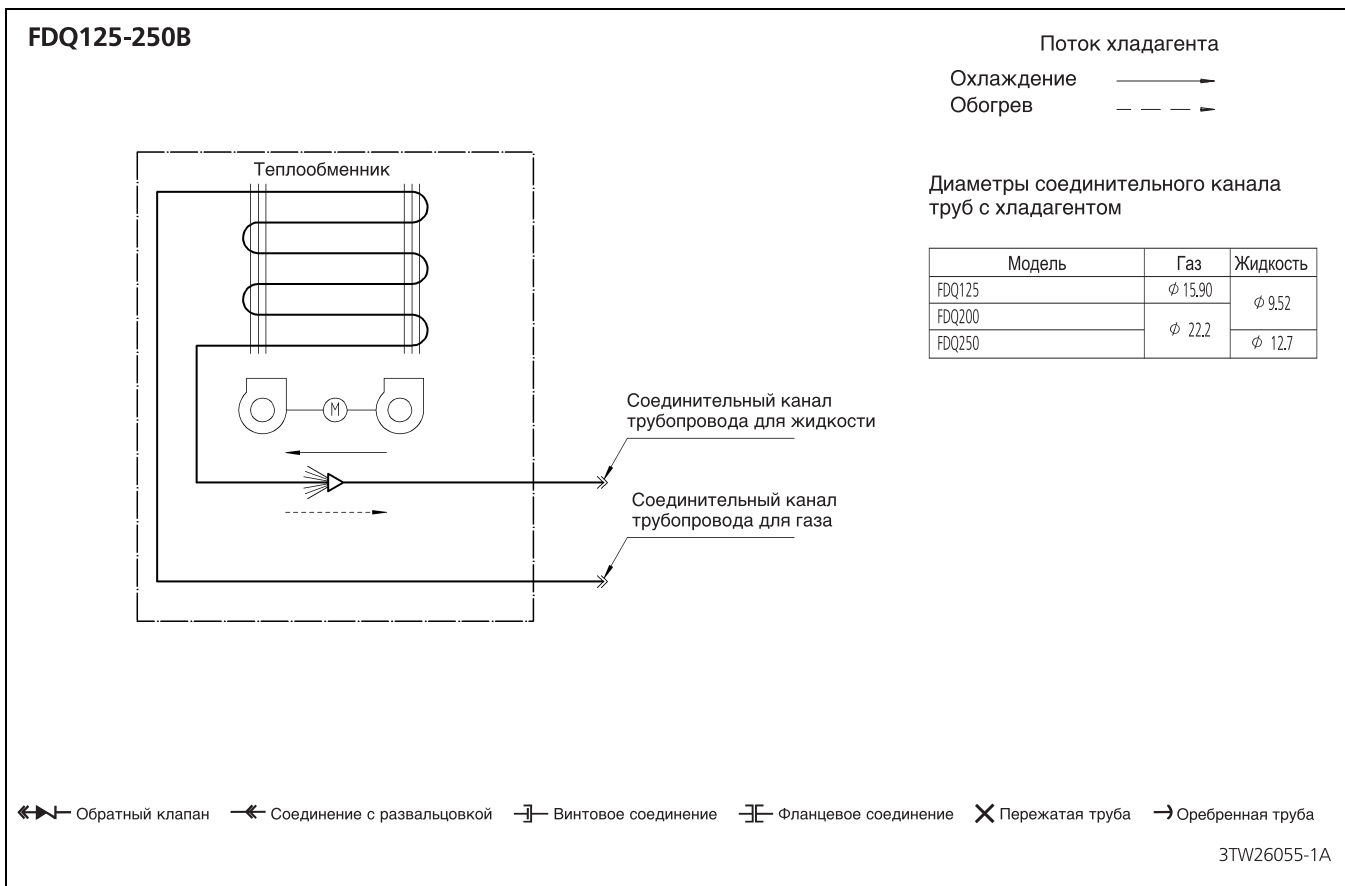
FDQ125-250B

Поток хладагента

Охлаждение

Обогрев

Теплообменник

M

Диаметры соединительного канала труб с хладагентом

| Модель | Газ | Жидкость |
|---|---|---|
| FDQ125 | $\phi$ 15.90 | $\phi$ 9.52 |
| FDQ200 | $\phi$ 22.2 | $\phi$ 9.52 |
| FDQ250 | $\phi$ 22.2 | $\phi$ 12.7 |

Соединительный канал трубопровода для жидкости

Соединительный канал трубопровода для газа

Обратный клапан   Соединение с развальцовкой   Винтовое соединение   Фланцевое соединение   Пережатая труба   Оребренная труба

3TW26055-1A